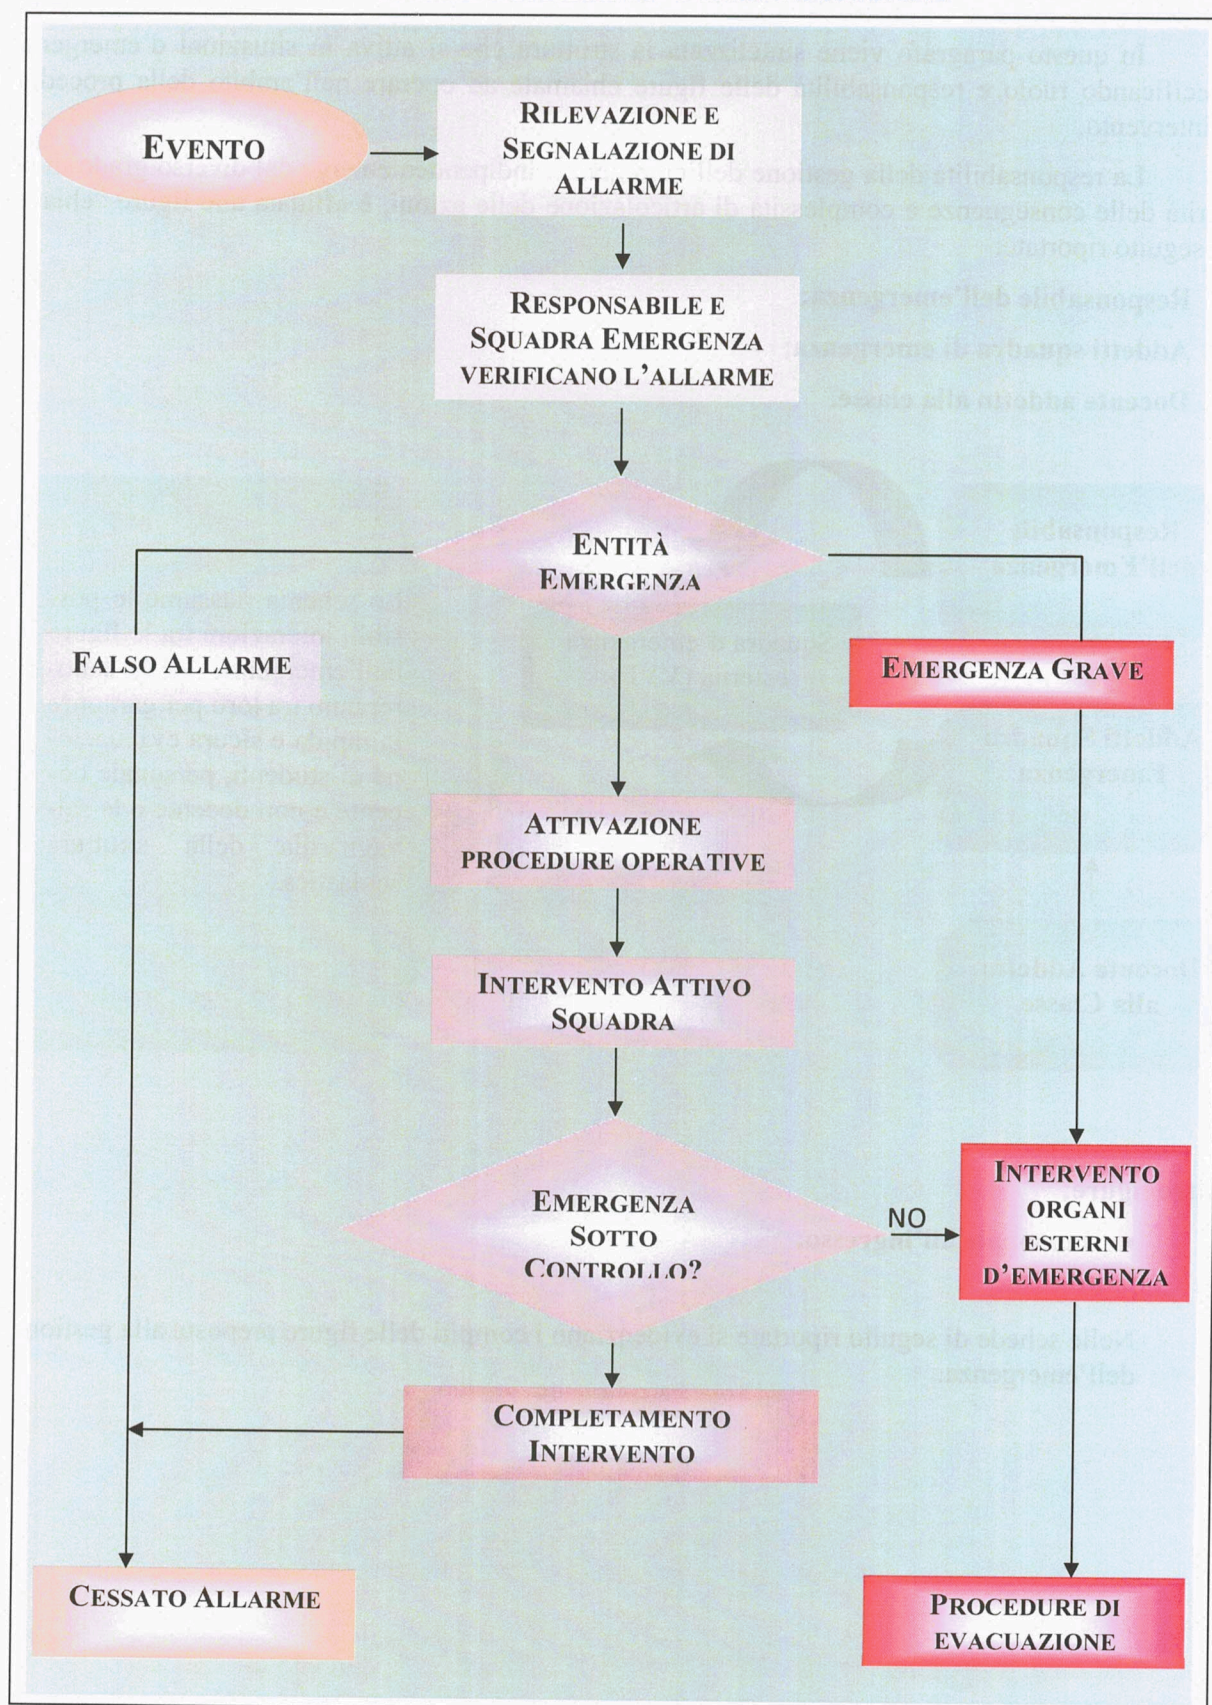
EVENTO

RILEVAZIONE E SEGNALAZIONE DI ALLARME

RESPONSABILE E SQUADRA EMERGENZA VERIFICANO L'ALLARME

ENTITÀ EMERGENZA

FALSO ALLARME

EMERGENZA GRAVE

ATTIVAZIONE PROCEDURE OPERATIVE

INTERVENTO ATTIVO SQUADRA

EMERGENZA SOTTO CONTROLLO?

NO

INTERVENTO ORGANI ESTERNI D'EMERGENZA

COMPLETAMENTO INTERVENTO

CESSATO ALLARME

PROCEDURE DI EVACUAZIONE